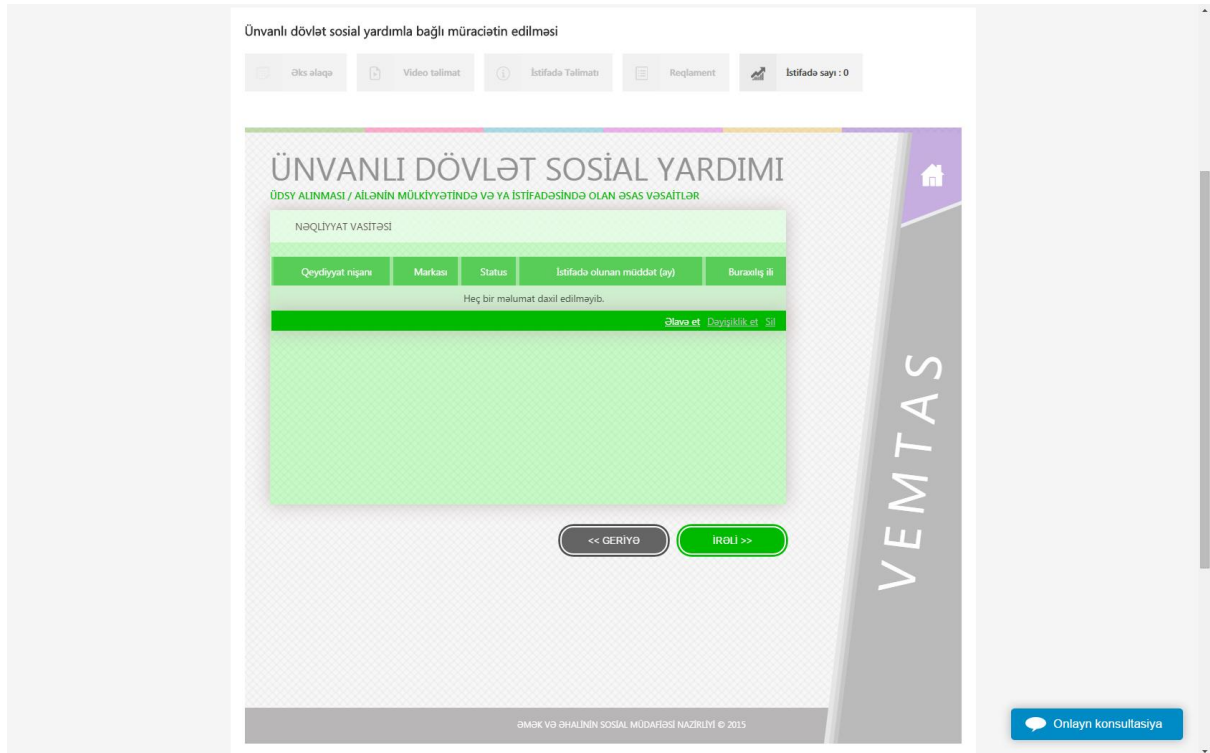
Ünvanlı dövlət sosial yardımla bağlı müraciətin edilməsi

Əks əlaqə   Video təlimat   İstifadə Təlimatı   Reqlament   İstifadə sayı : 0

ÜNVANLI DÖVLƏT SOSİAL YARDIMI

ÜDSY ALINMASI / AİLƏNİN MÜLKİYYƏTİNDƏ VƏ YA İSTİFADƏSİNDƏ OLAN ƏSAS VƏSAİTLƏR

NƏQLİYYAT VASİTƏSİ

| Qeydiyyat nişanı | Markası | Status | İstifadə olunan müddət (ay) | Buraxılış ili |
|---|---|---|---|---|
| Heç bir məlumat daxil edilməyib. | | | | |

Əlavə et   Dəyişiklik et   Sil

<< GERİYƏ   İRƏLİ >>

VEMTAS

ƏMƏK VƏ ƏHALİNİN SOSİAL MÜDAFİƏSİ NAZİRLİYİ © 2015

Onlayn konsultasiya